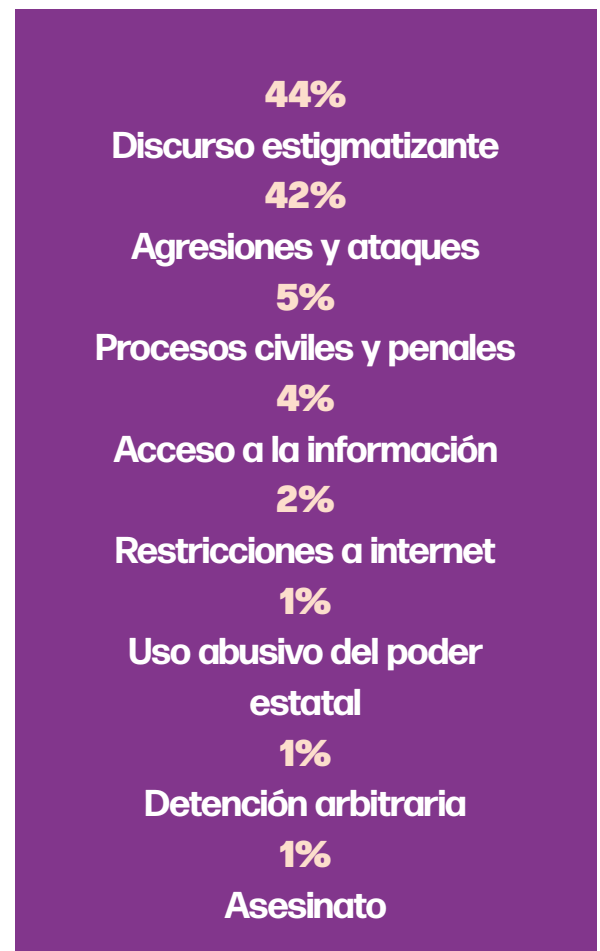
44%
Discurso estigmatizante
42%
Agresiones y ataques
5%
Procesos civiles y penales
4%
Acceso a la información
2%
Restricciones a internet
1%
Uso abusivo del poder estatal
1%
Detención arbitraria
1%
Asesinato